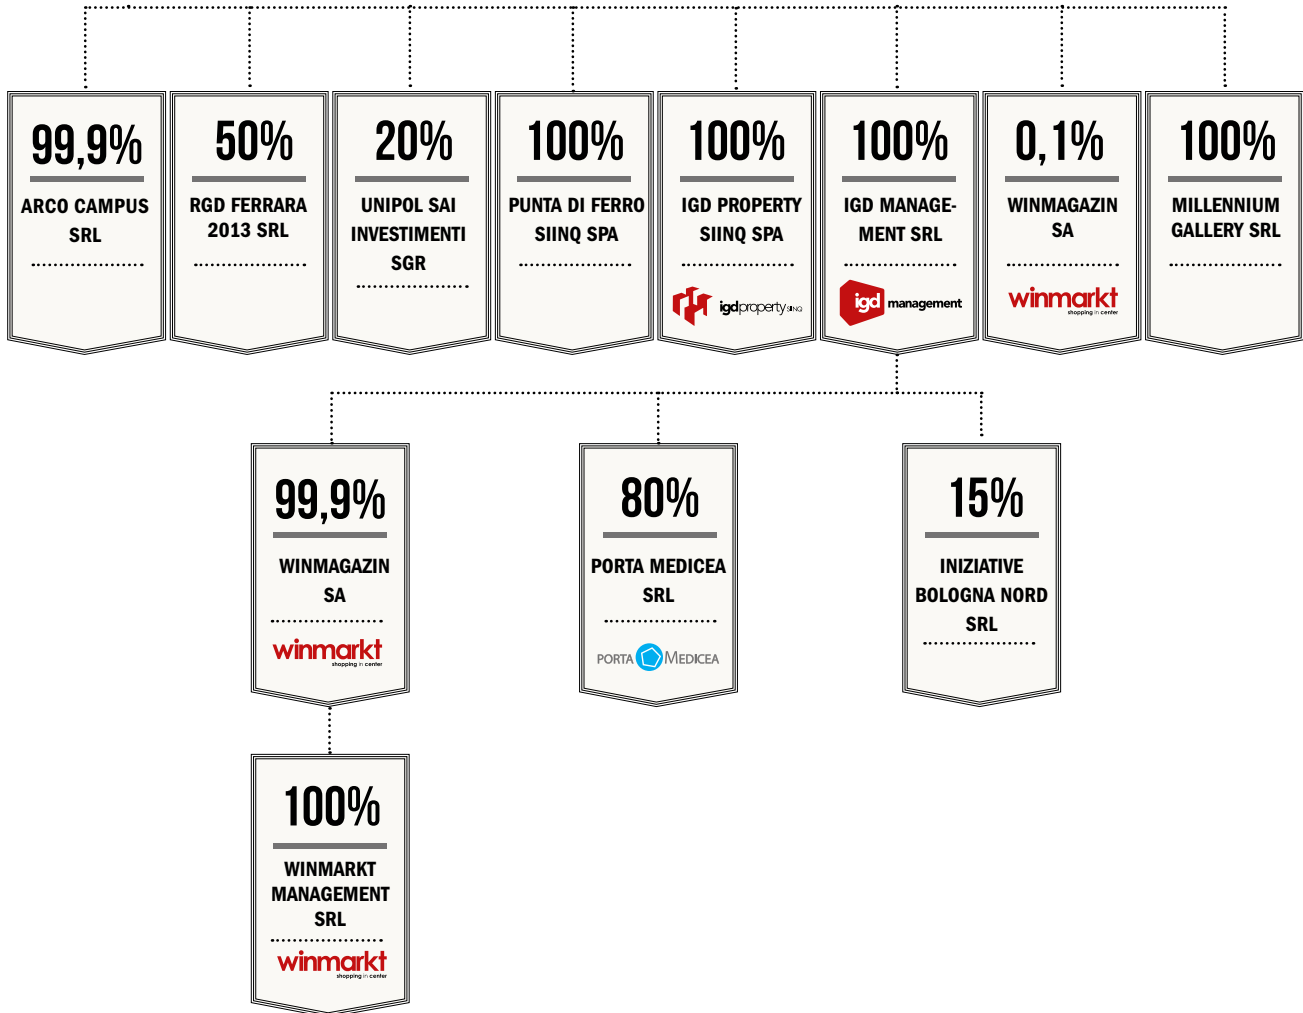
99,9%
ARCO CAMPUS SRL

50%
RGD FERRARA 2013 SRL

20%
UNIPOL SAI INVESTIMENTI SGR

100%
PUNTA DI FERRO SIINQ SPA

100%
IGD PROPERTY SIINQ SPA
igdproperty SIINQ

100%
IGD MANAGEMENT SRL
igd management

0,1%
WINMAGAZIN SA
winmarkt shopping in center

100%
MILLENNIUM GALLERY SRL

99,9%
WINMAGAZIN SA
winmarkt shopping in center

80%
PORTA MEDICEA SRL
PORTA MEDICEA

15%
INIZIATIVE BOLOGNA NORD SRL

100%
WINMARKT MANAGEMENT SRL
winmarkt shopping in center